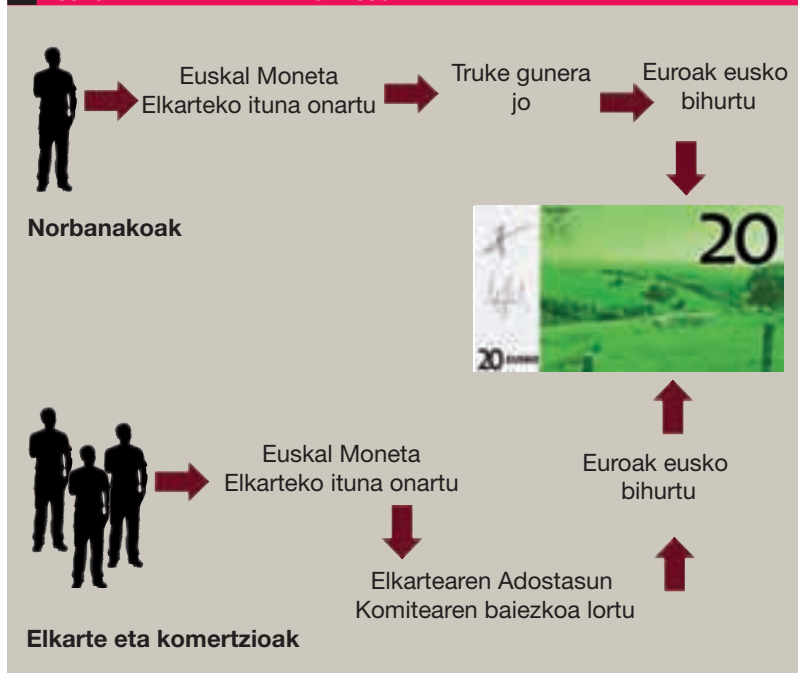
Euskal Moneta Elkarteko ituna onartu

Truke gunera jo

Euroak eusko bihurtu

Norbanakoak

20

20

Euskal Moneta Elkarteko ituna onartu

Euroak eusko bihurtu

Elkartearen Adostasun Komitearen baiezkoa lortu

Elkarte eta komertzioak